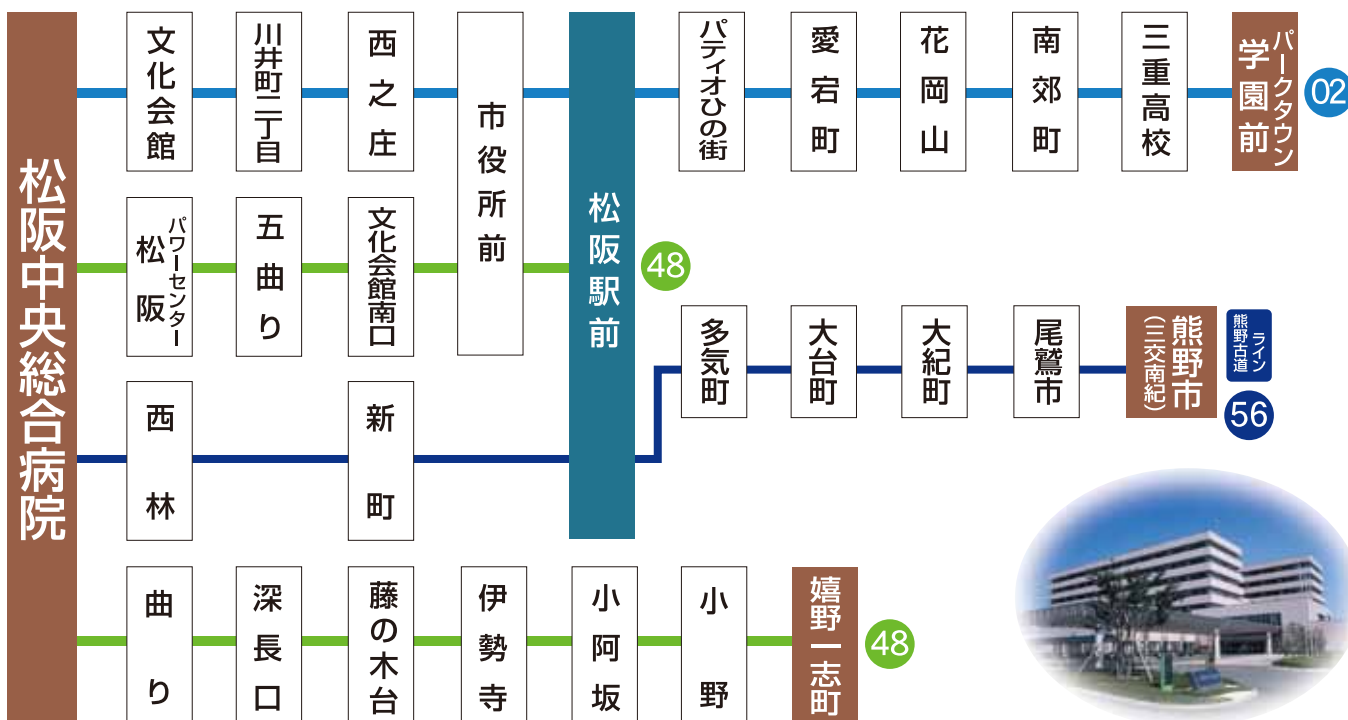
松阪中央総合病院

文化会館
川井町二丁目
西之庄
市役所前
松阪駅前
パティオひの街
愛宕町
花岡山
南郊町
三重高校
パークタウン学園前
02

パワーセンター松阪
五曲り
文化会館南口
48

多気町
大台町
大紀町
尾鷲市
熊野市(三交南紀)
熊野古道ライン
56

西林
新町

曲り
深長口
藤の木台
伊勢寺
小阿坂
小野
嬉野一志町
48